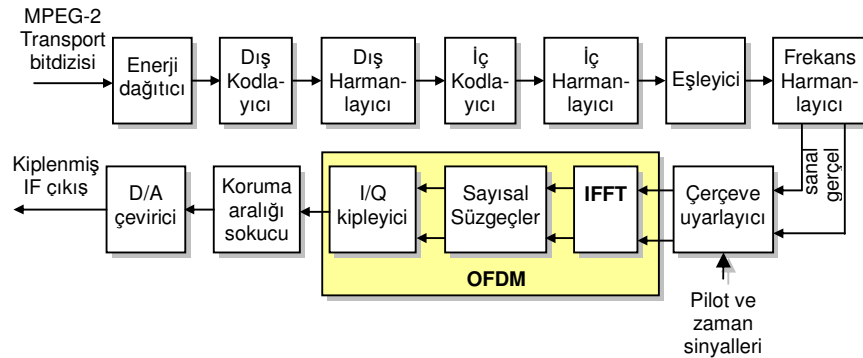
MPEG-2 Transport bitdizisi

Enerji dağıtıcı

Dış Kodlayıcı

Dış Harmanlayıcı

İç Kodlayıcı

İç Harmanlayıcı

Eşleyici

Frekans Harmanlayıcı

sanal

gerçel

Kiplenmiş IF çıkış

D/A çevirici

Koruma aralığı sokucu

I/Q kipleyici

Sayısal Süzgeçler

IFFT

Çerçeve uyarlayıcı

OFDM

Pilot ve zaman sinyalleri